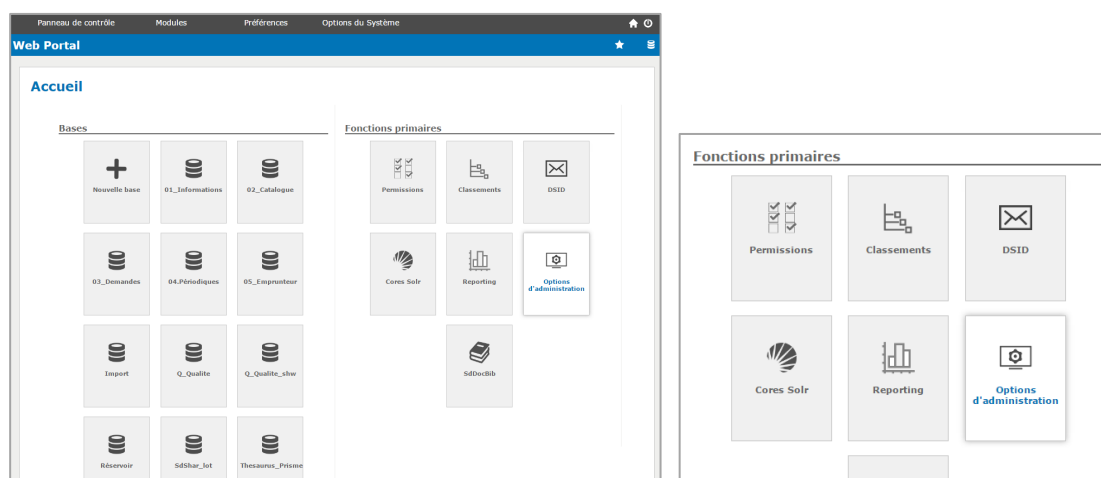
Panneau de contrôle Modules Préférences Options du Système

Web Portal

Accueil

Bases

Nouvelle base

01_Informations

02_Catalogue

03_Demandes

04.Périodiques

05_Emprunteur

Import

Q_Qualite

Q_Qualite_shw

Réservoir

SdShar_lot

Thesaurus_Prisme

Fonctions primaires

Permissions

Classements

DSID

Cores Solr

Reporting

Options d'administration

SdDocBib

Fonctions primaires

Permissions

Classements

DSID

Cores Solr

Reporting

Options d'administration